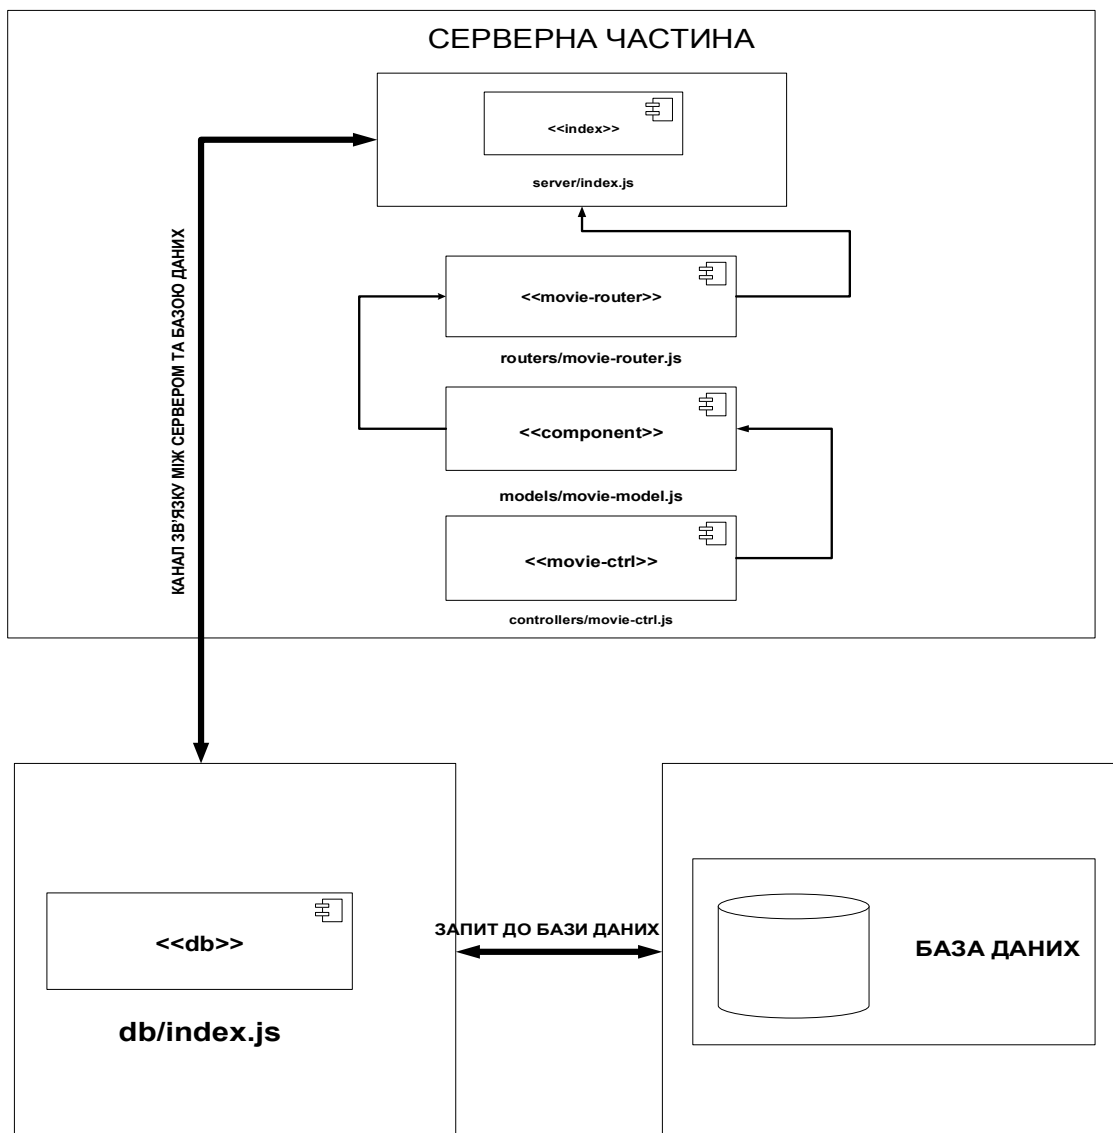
СЕРВЕРНА ЧАСТИНА

<<index>>

server/index.js

КАНАЛ ЗВ'ЯЗКУ МІЖ СЕРВЕРОМ ТА БАЗОЮ ДАНИХ

<<movie-router>>

routers/movie-router.js

<<component>>

models/movie-model.js

<<movie-ctrl>>

controllers/movie-ctrl.js

<<db>>

db/index.js

ЗАПИТ ДО БАЗИ ДАНИХ

БАЗА ДАНИХ